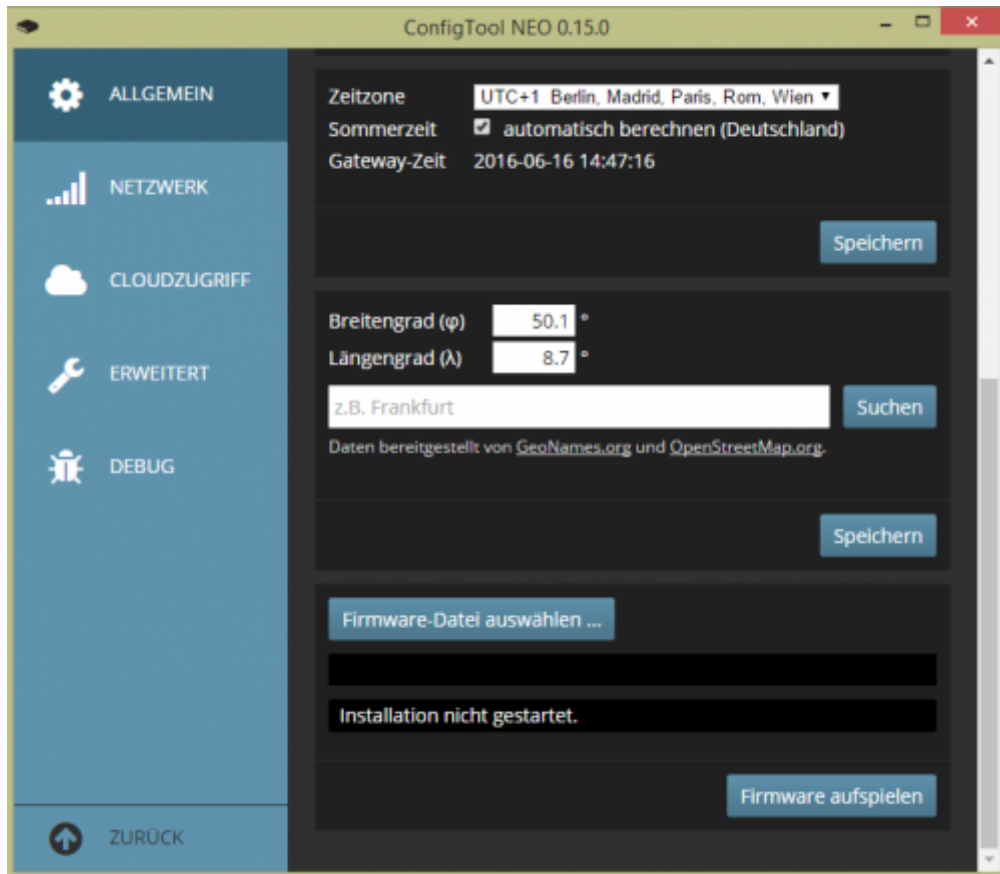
ConfigTool NEO 0.15.0

ALLGEMEIN

NETZWERK

CLOUDZUGRIFF

ERWEITERT

DEBUG

ZURÜCK

Zeitzone UTC+1 Berlin, Madrid, Paris, Rom, Wien
Sommerzeit automatisch berechnen (Deutschland)
Gateway-Zeit 2016-06-16 14:47:16

Speichern

Breitengrad (φ) 50.1 °
Längengrad (λ) 8.7 °

z.B. Frankfurt

Suchen

Daten bereitgestellt von GeoNames.org und OpenStreetMap.org.

Speichern

Firmware-Datei auswählen ...

Installation nicht gestartet.

Firmware aufspielen